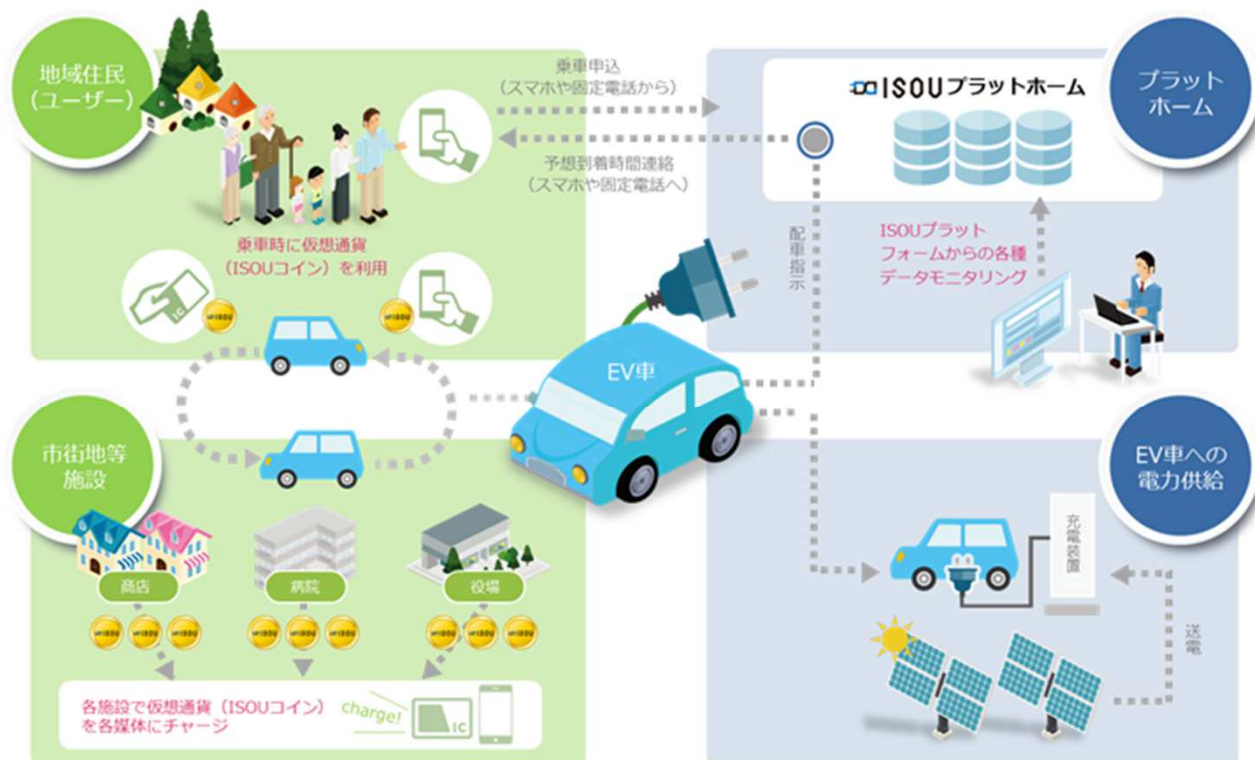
地域住民（ユーザー）

乗車申込（スマホや固定電話から）

予想到着時間連絡（スマホや固定電話へ）

ISOUプラットホーム

プラットホーム

乗車時に仮想通貨（ISOUコイン）を利用

配車指示

ISOUプラットフォームからの各種データモニタリング

EV車

市街地等施設

EV車への電力供給

商店

病院

役場

充電装置

送電

各施設で仮想通貨（ISOUコイン）を各媒体にチャージ

charge!

IC